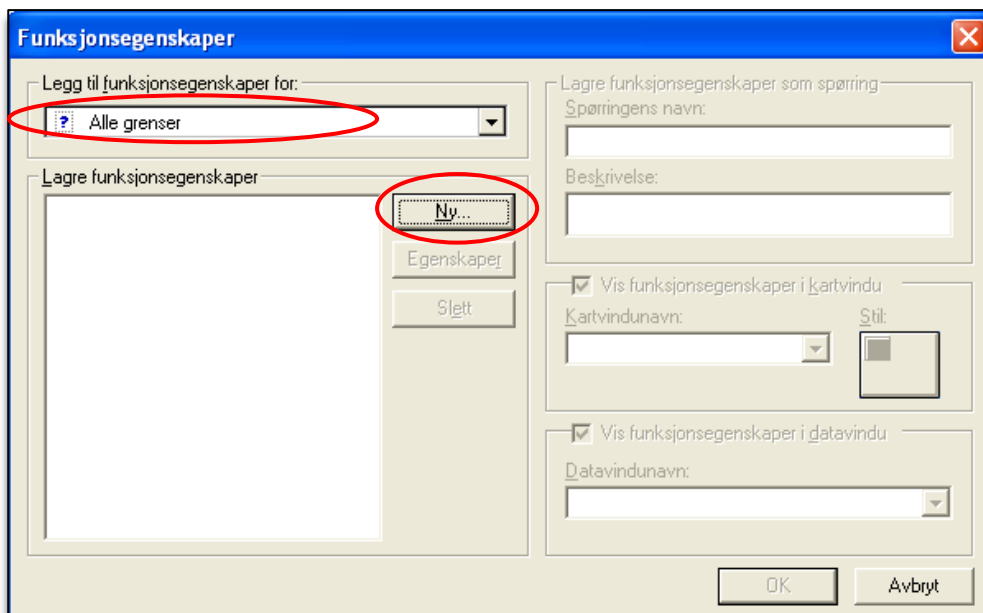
Funksjonsegenskaper

Legg til funksjonsegenskaper for:

Alle grenser

Lagre funksjonsegenskaper

Ny...

Egenskaper

Slett

Lagre funksjonsegenskaper som spørring

Spørringens navn:

Beskrivelse:

Vis funksjonsegenskaper i kartvindu

Kartvindunavn:

Stil:

Vis funksjonsegenskaper i datavindu

Datavindunavn:

OK

Avbryt